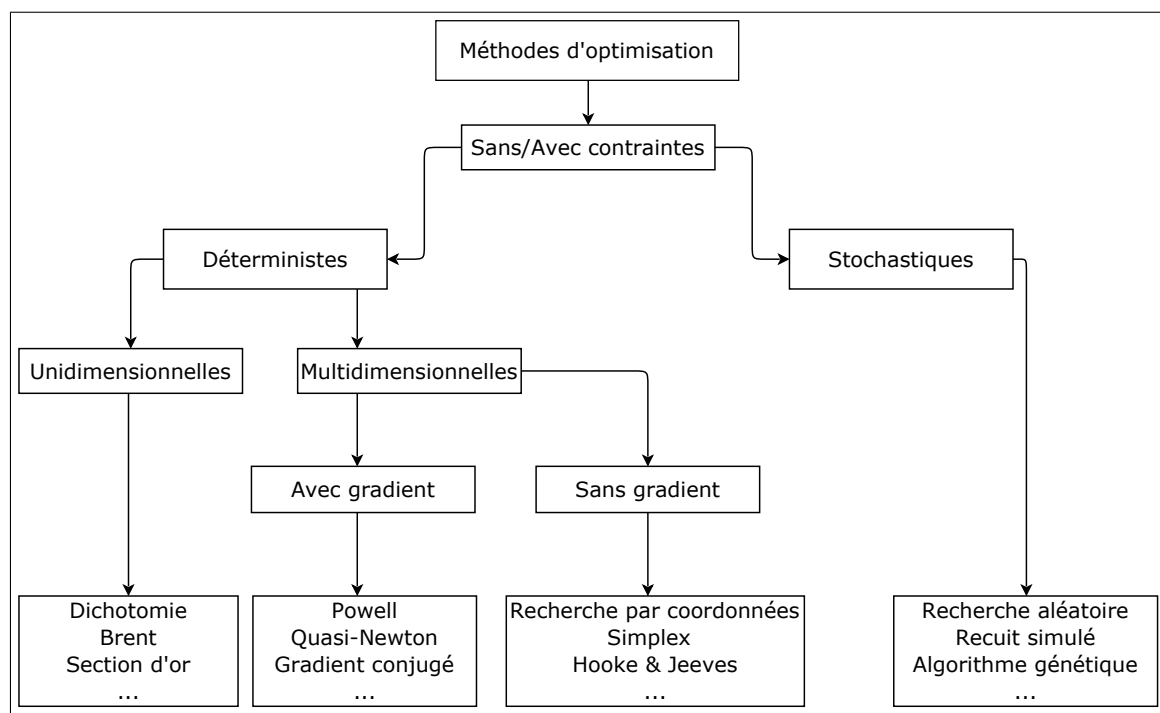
Méthodes d'optimisation

Sans/Avec contraintes

Déterministes

Stochastiques

Unidimensionnelles

Multidimensionnelles

Avec gradient

Sans gradient

Dichotomie
Brent
Section d'or
...

Powell
Quasi-Newton
Gradient conjugé
...

Recherche par coordonnées
Simplex
Hooke & Jeeves
...

Recherche aléatoire
Recuit simulé
Algorithme génétique
...